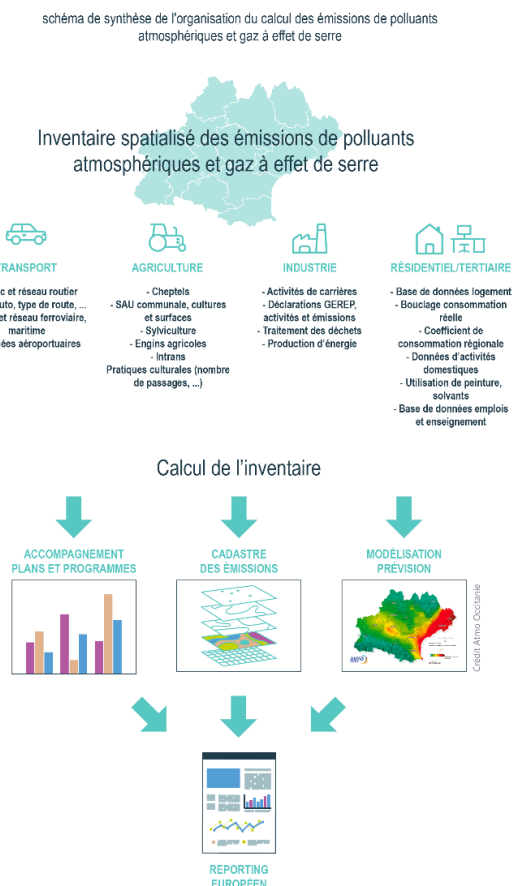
schéma de synthèse de l'organisation du calcul des émissions de polluants atmosphériques et gaz à effet de serre

Inventaire spatialisé des émissions de polluants atmosphériques et gaz à effet de serre

TRANSPORT
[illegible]c et réseau routier
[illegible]uto, type de route, ...
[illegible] et réseau ferroviaire, maritime
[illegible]ées aéroportuaires

AGRICULTURE
- Cheptels
- SAU communale, cultures et surfaces
- Sylviculture
- Engins agricoles
- Intrans
Pratiques culturales (nombre de passages, ...)

INDUSTRIE
- Activités de carrières
- Déclarations GEREP, activités et émissions
- Traitement des déchets
- Production d'énergie

RÉSIDENTIEL/TERTIAIRE
- Base de données logement
- Bouclage consommation réelle
- Coefficient de consommation régionale
- Données d'activités domestiques
- Utilisation de peinture, solvants
- Base de données emplois et enseignement

Calcul de l'inventaire

ACCOMPAGNEMENT PLANS ET PROGRAMMES

CADASTRE DES ÉMISSIONS

MODÉLISATION PRÉVISION

Crédit Atmo Occitanie

REPORTING EUROPÉEN